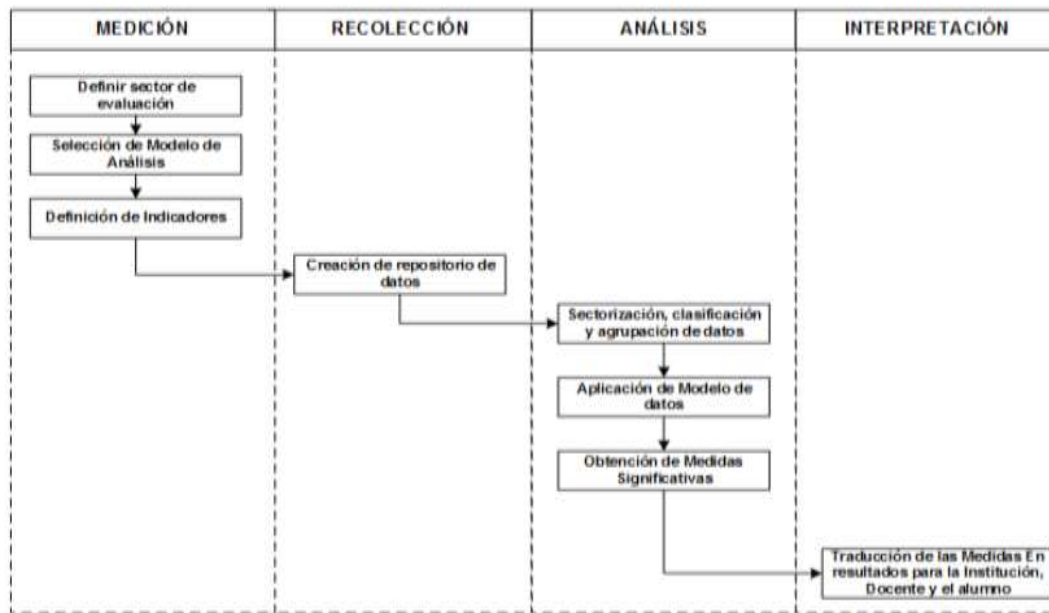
MEDICIÓN

RECOLECCIÓN

ANÁLISIS

INTERPRETACIÓN

Definir sector de evaluación

Selección de Modelo de Análisis

Definición de Indicadores

Creación de repositorio de datos

Sectorización, clasificación y agrupación de datos

Aplicación de Modelo de datos

Obtención de Medidas Significativas

Traducción de las Medidas En resultados para la Institución, Docente y el alumno